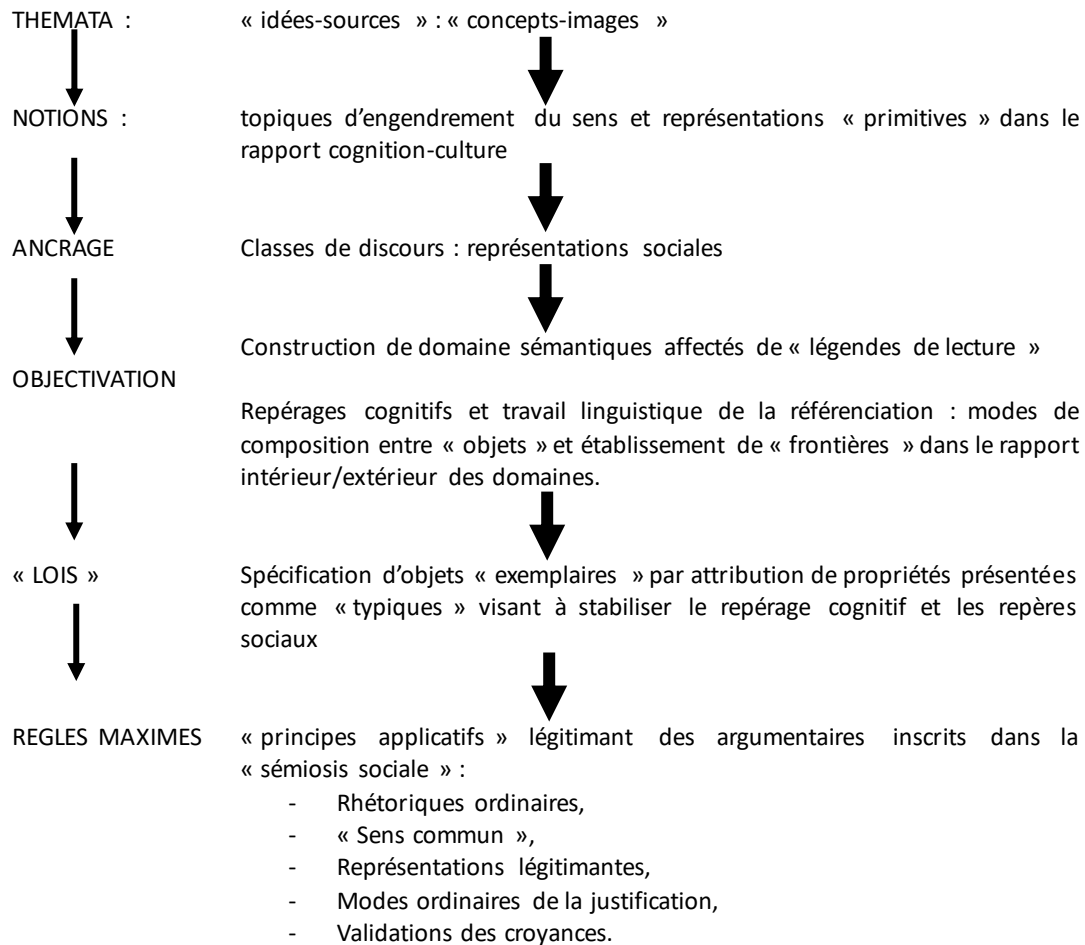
THEMATA : « idées-sources » : « concepts-images »

NOTIONS : topiques d'engendrement du sens et représentations « primitives » dans le rapport cognition-culture

ANCRAGE Classes de discours : représentations sociales

Construction de domaine sémantiques affectés de « légendes de lecture »

OBJECTIVATION

Repérages cognitifs et travail linguistique de la référenciation : modes de composition entre « objets » et établissement de « frontières » dans le rapport intérieur/extérieur des domaines.

« LOIS » Spécification d'objets « exemplaires » par attribution de propriétés présentées comme « typiques » visant à stabiliser le repérage cognitif et les repères sociaux

REGLES MAXIMES « principes applicatifs » légitimant des argumentaires inscrits dans la « sémiosis sociale » :

- Rhétoriques ordinaires,
- « Sens commun »,
- Représentations légitimantes,
- Modes ordinaires de la justification,
- Validations des croyances.